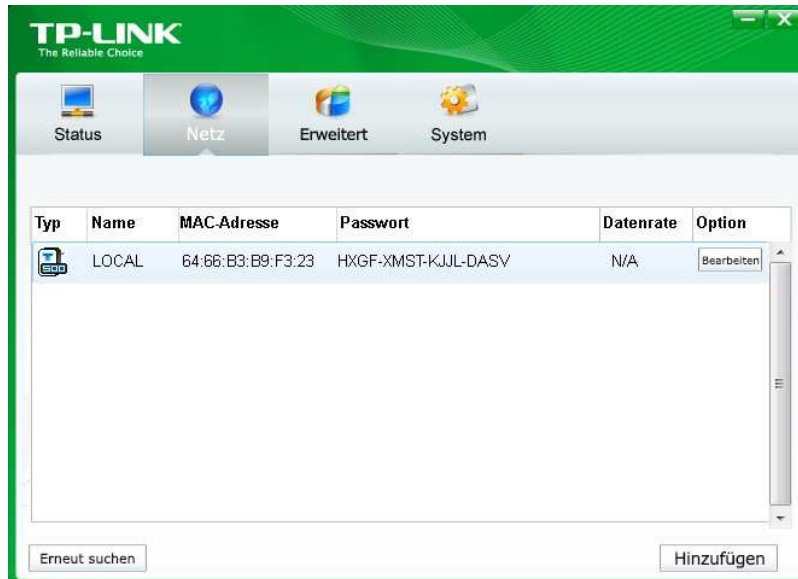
TP-LINK
The Reliable Choice

Status Netz Erweitert System

| Typ | Name | MAC-Adresse | Passwort | Datenrate | Option |
|---|---|---|---|---|---|
| 500 | LOCAL | 64:66:B3:B9:F3:23 | HXGF-XMST-KJJL-DASV | N/A | Bearbeiten |

Erneut suchen

Hinzufügen